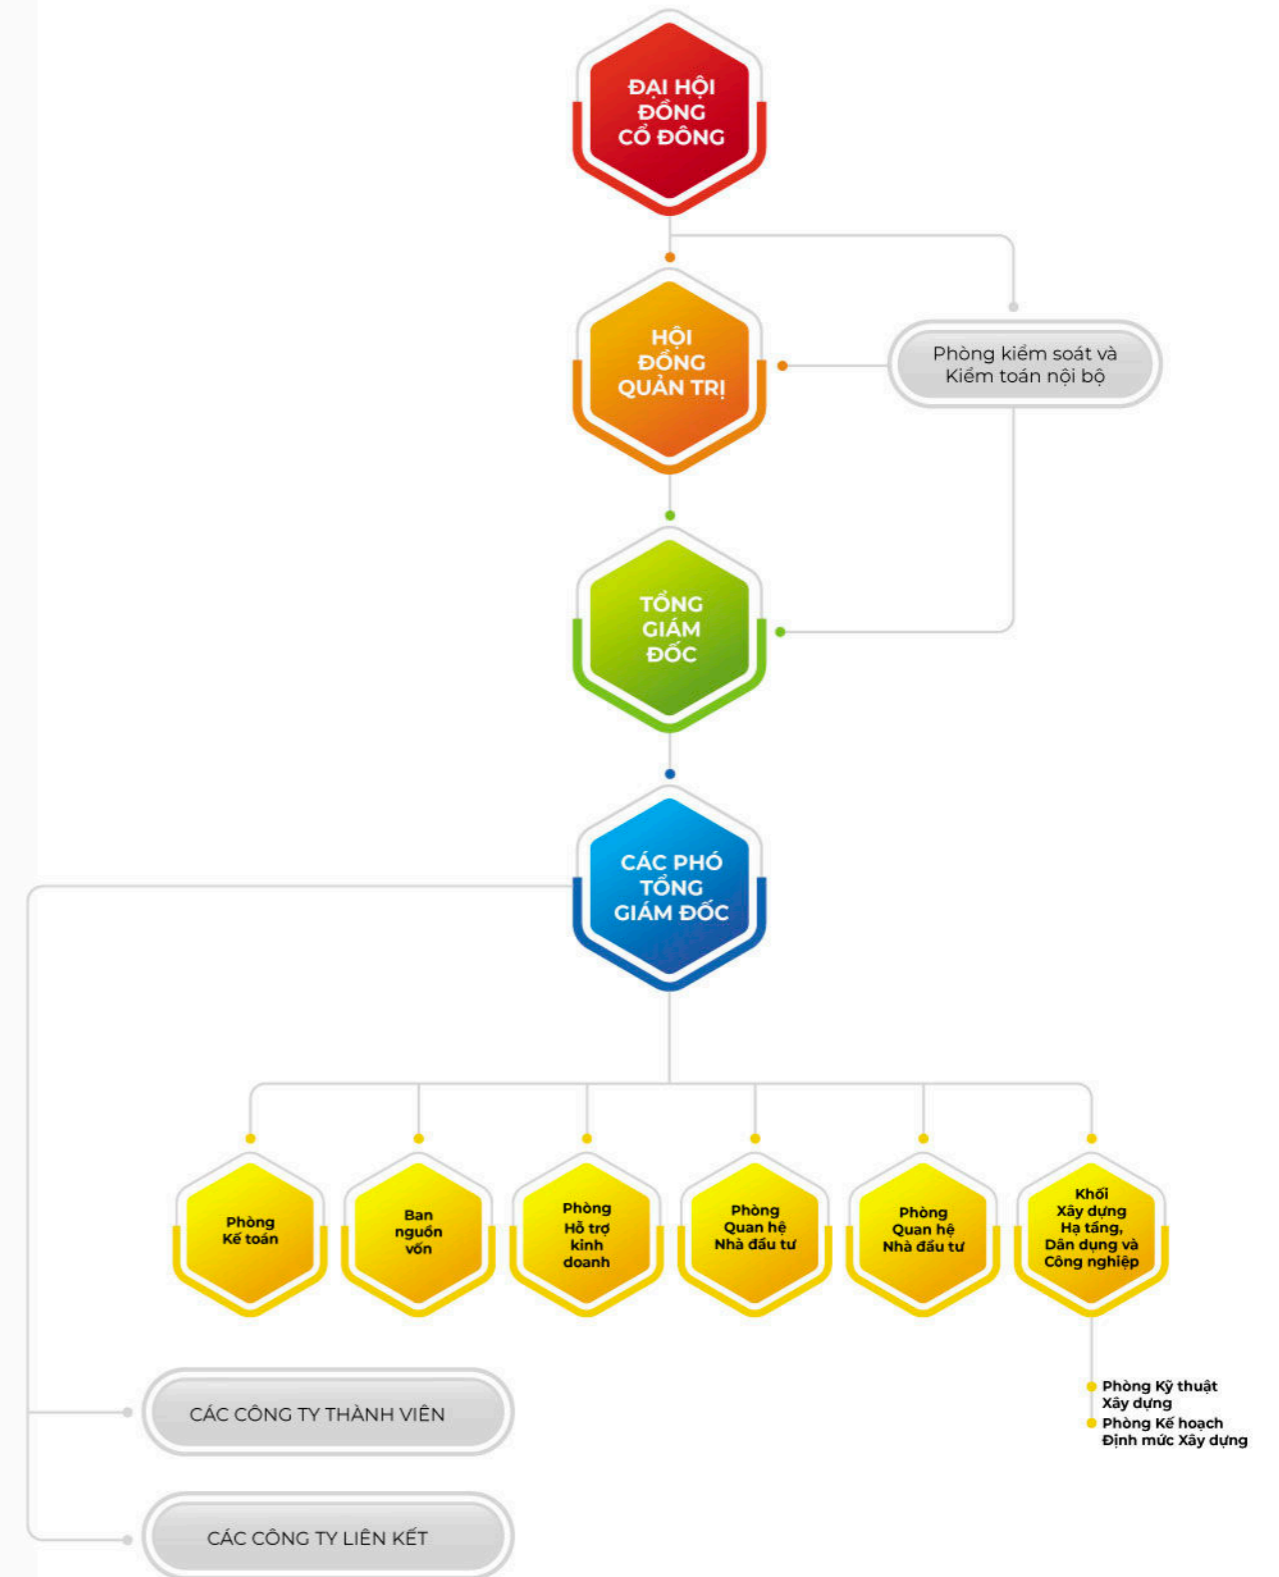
ĐẠI HỘI ĐỒNG CỔ ĐÔNG

HỘI ĐỒNG QUẢN TRỊ

Phòng kiểm soát và Kiểm toán nội bộ

TỔNG GIÁM ĐỐC

CÁC PHÓ TỔNG GIÁM ĐỐC

Phòng Kế toán

Ban nguồn vốn

Phòng Hỗ trợ kinh doanh

Phòng Quan hệ Nhà đầu tư

Phòng Quan hệ Nhà đầu tư

Khối Xây dựng Hạ tầng, Dân dụng và Công nghiệp

Phòng Kỹ thuật Xây dựng

Phòng Kế hoạch Định mức Xây dựng

CÁC CÔNG TY THÀNH VIÊN

CÁC CÔNG TY LIÊN KẾT